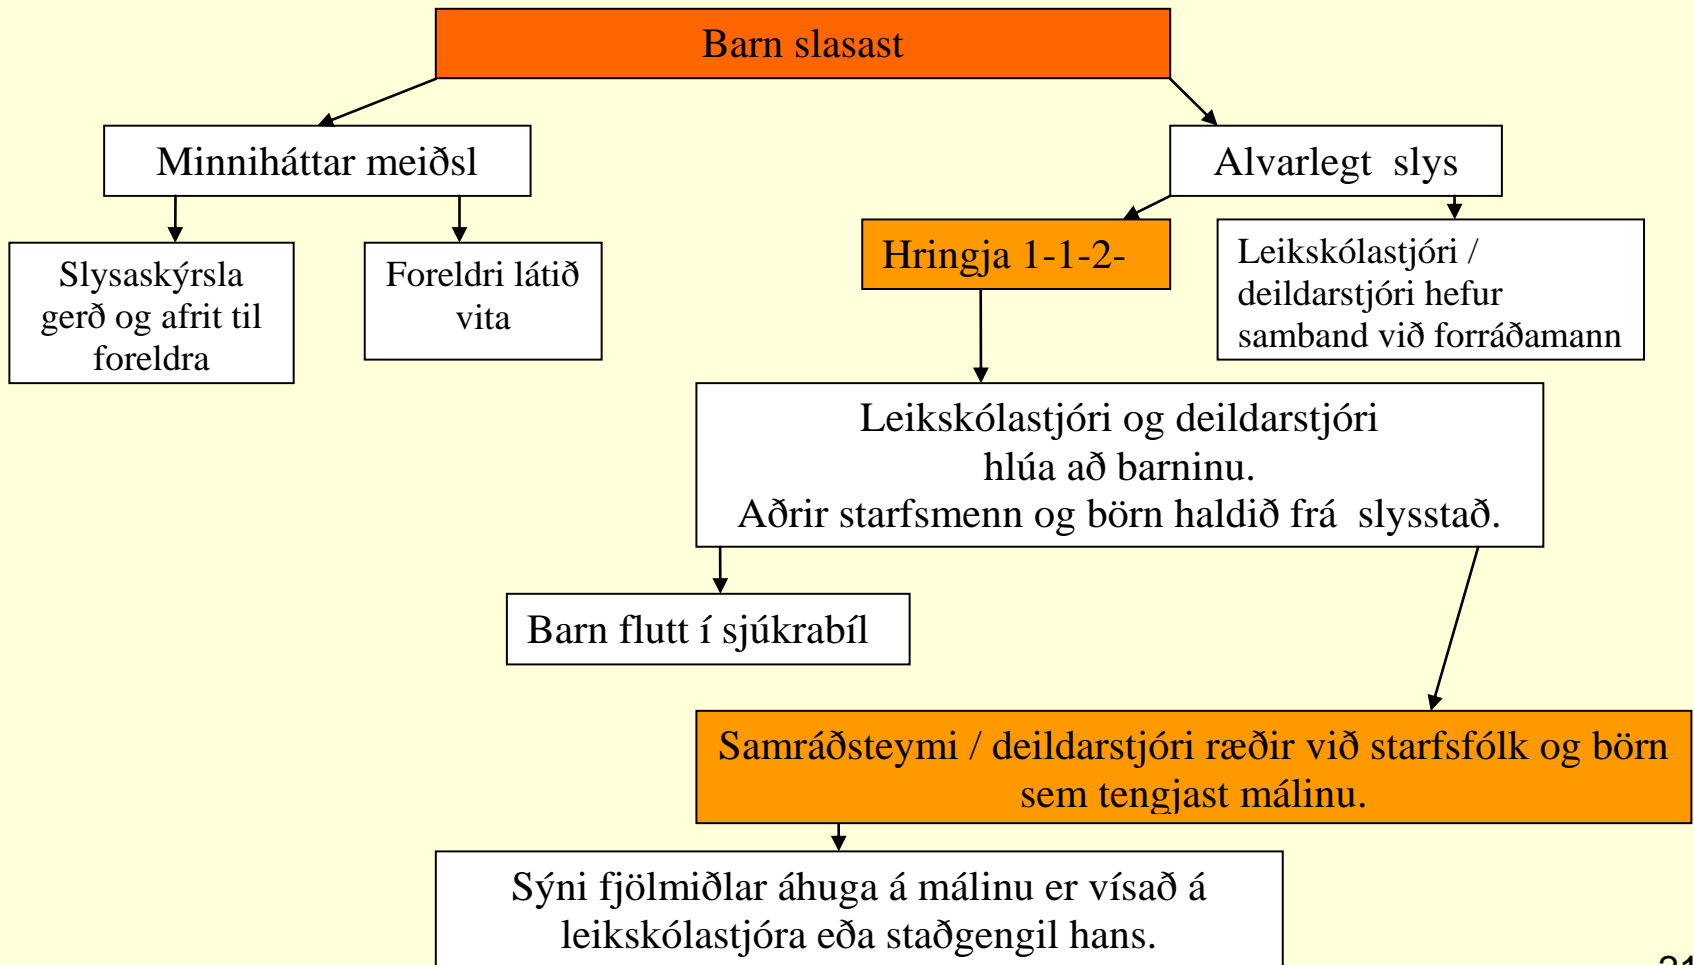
Barn slasast

Minniháttar meiðsl

Slysaskýrsla gerð og afrit til foreldra

Foreldri látið vita

Alvarlegt slys

Hringja 1-1-2-

Leikskólastjóri / deildarstjóri hefur samband við forráðamann

Leikskólastjóri og deildarstjóri hlúa að barninu. Aðrir starfsmenn og börn haldið frá slysstað.

Barn flutt í sjúkrabíl

Samráðsteymi / deildarstjóri ræðir við starfsfólk og börn sem tengjast málinu.

Sýni fjölmiðlar áhuga á málinu er vísað á leikskólastjóra eða staðgengil hans.

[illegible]